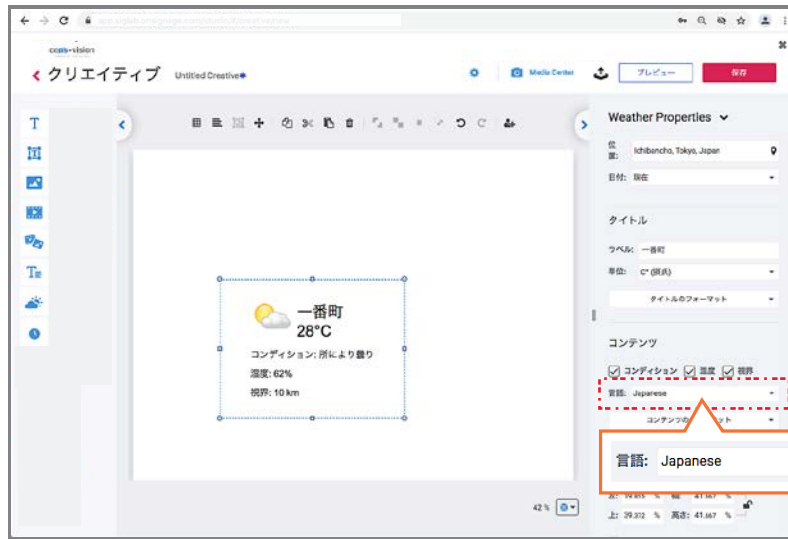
cons-vision

クリエイティブ Untitled Creative

Media Center

プレビュー

保存

Weather Properties

位置: Ichibancho, Tokyo, Japan

日付: 現在

タイトル

ラベル: 一番町

単位: C°(摂氏)

タイトルのフォーマット

コンテンツ

コンディション 湿度 視界

言語: Japanese

コンテンツの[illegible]ット

言語: Japanese

一番町
28°C
コンディション: 所により曇り
湿度: 62%
視界: 10 km

42 %

上: 29.372 % 高さ: 41.167 %